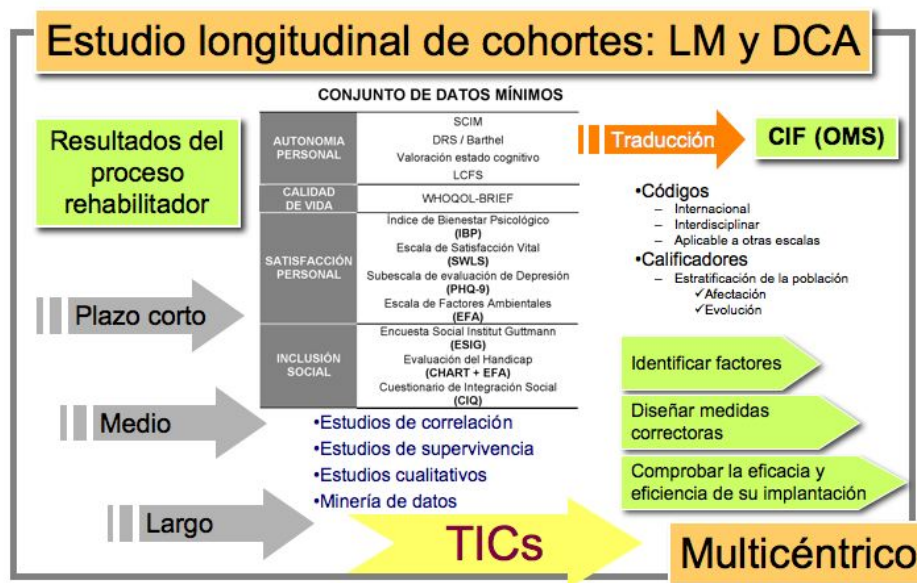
Estudio longitudinal de cohortes: LM y DCA

Resultados del proceso rehabilitador

CONJUNTO DE DATOS MÍNIMOS

| | |
|---|---|
| AUTONOMIA PERSONAL | SCIM<br>DRS / Barthel<br>Valoración estado cognitivo<br>LCFS |
| CALIDAD DE VIDA | WHOQOL-BRIEF |
| SATISFACCIÓN PERSONAL | Índice de Bienestar Psicológico **(IBP)**<br>Escala de Satisfacción Vital **(SWLS)**<br>Subescala de evaluación de Depresión **(PHQ-9)**<br>Escala de Factores Ambientales **(EFA)** |
| INCLUSIÓN SOCIAL | Encuesta Social Institut Guttmann **(ESIG)**<br>Evaluación del Handicap **(CHART + EFA)**<br>Cuestionario de Integración Social **(CIQ)** |

Traducción

CIF (OMS)

•Códigos
– Internacional
– Interdisciplinar
– Aplicable a otras escalas
•Calificadores
– Estratificación de la población
✓Afectación
✓Evolución

Plazo corto

Medio

Largo

•Estudios de correlación
•Estudios de supervivencia
•Estudios cualitativos
•Minería de datos

Identificar factores

Diseñar medidas correctoras

Comprobar la eficacia y eficiencia de su implantación

TICs

Multicéntrico